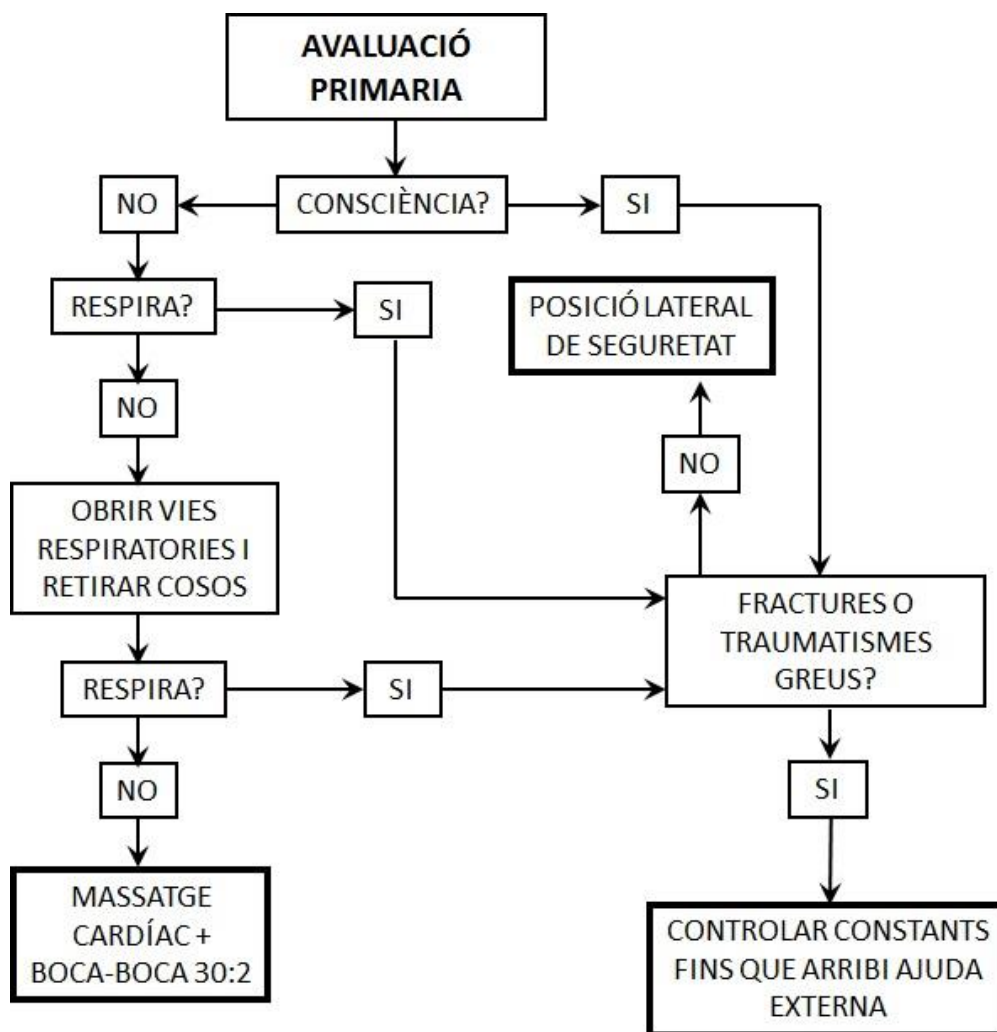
AVALUACIÓ PRIMARIA

CONSCIÈNCIA?

NO

SI

RESPIRA?

SI

POSICIÓ LATERAL DE SEGURETAT

NO

NO

OBRIR VIES RESPIRATORIES I RETIRAR COSOS

FRACTURES O TRAUMATISMES GREUS?

RESPIRA?

SI

NO

SI

MASSATGE CARDÍAC + BOCA-BOCA 30:2

CONTROLAR CONSTANTS FINS QUE ARRIBI AJUDA EXTERNA